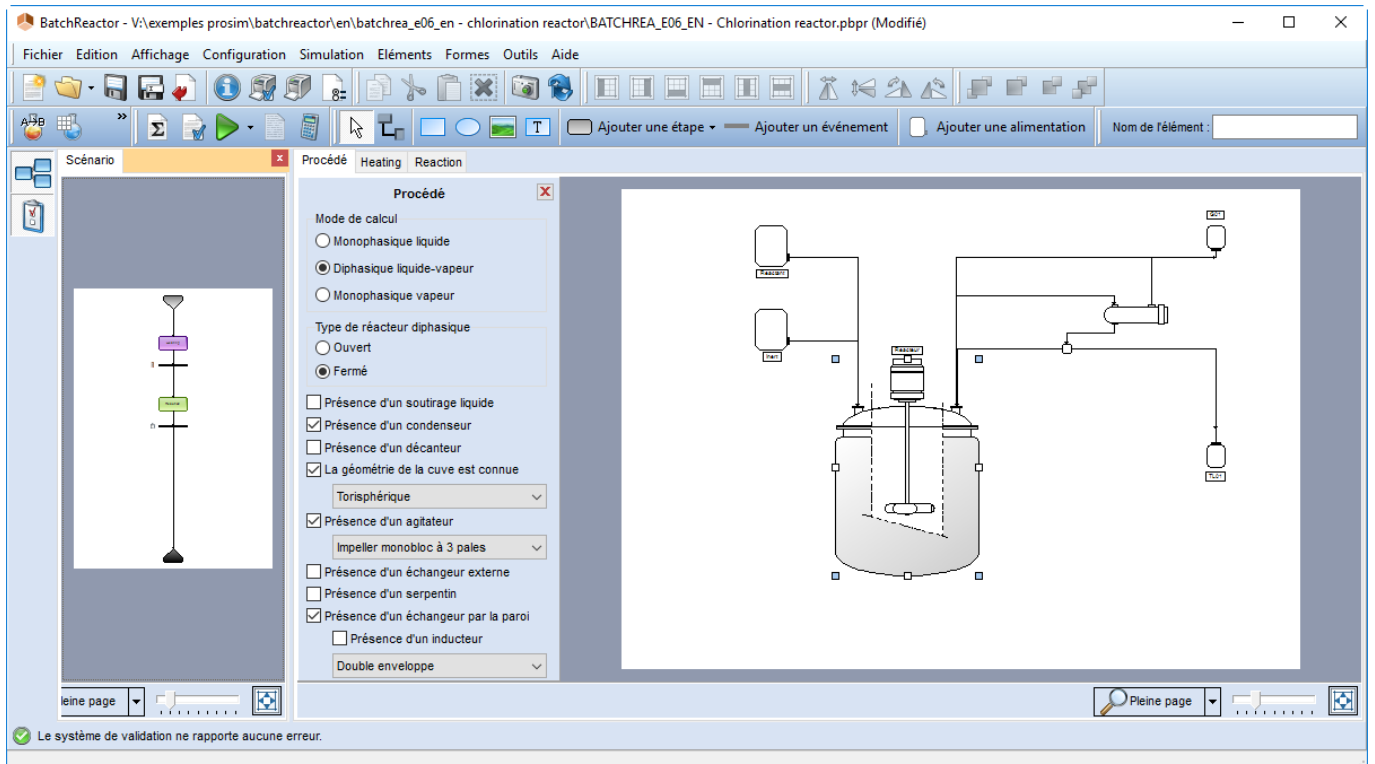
BatchReactor - V:\exemples prosim\batchreactor\en\batchrea_e06_en - chlorination reactor\BATCHREA_E06_EN - Chlorination reactor.pbpr (Modifié)

Fichier Edition Affichage Configuration Simulation Eléments Formes Outils Aide

Ajouter une étape Ajouter un événement Ajouter une alimentation Nom de l'élément :

Scénario

Procédé Heating Reaction

Procédé

Mode de calcul
Monophasique liquide
Diphasique liquide-vapeur
Monophasique vapeur

Type de réacteur diphasique
Ouvert
Fermé

Présence d'un soutirage liquide
Présence d'un condenseur
Présence d'un décanteur
La géométrie de la cuve est connue
Torisphérique
Présence d'un agitateur
Impeller monobloc à 3 pales
Présence d'un échangeur externe
Présence d'un serpentin
Présence d'un échangeur par la paroi
Présence d'un inducteur
Double enveloppe

leine page

Pleine page

Le système de validation ne rapporte aucune erreur.